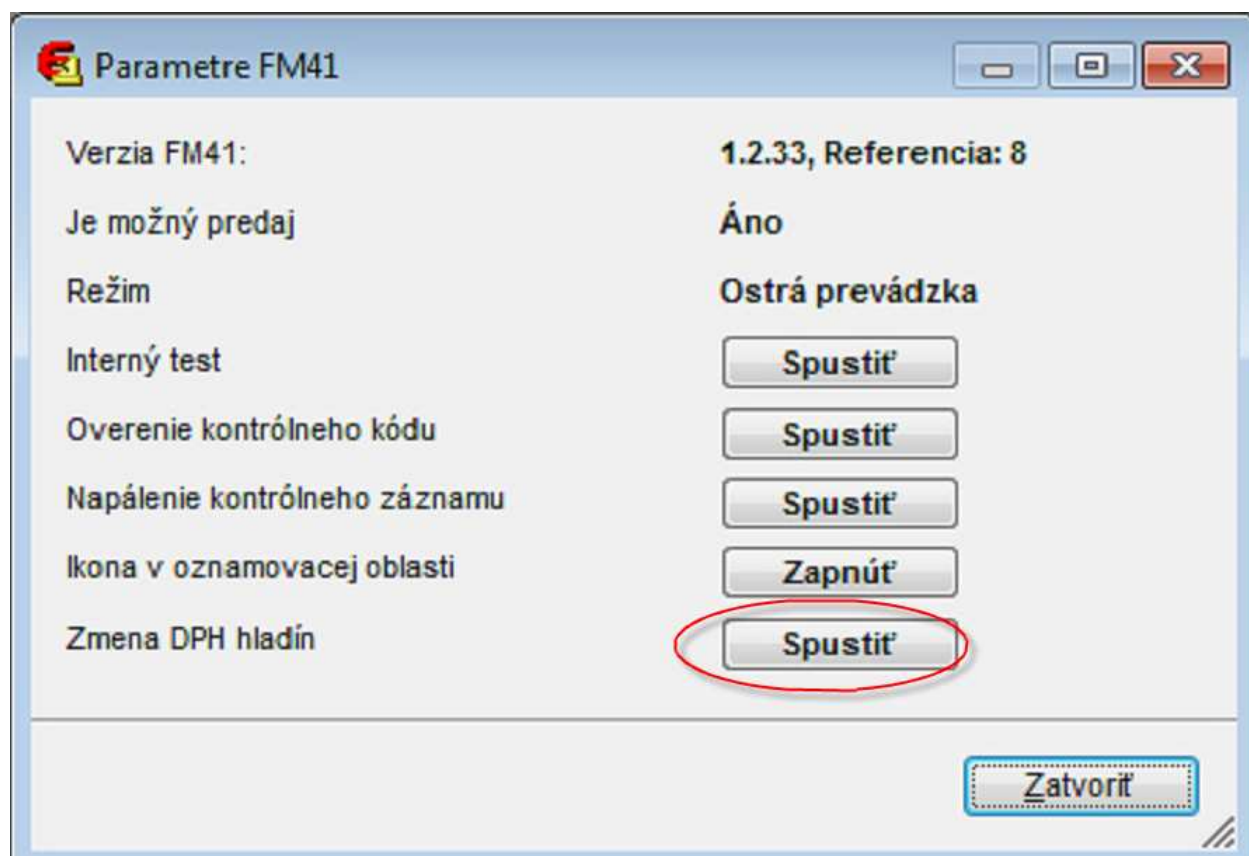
Parametre FM41

Verzia FM41: 1.2.33, Referencia: 8

Je možný predaj Áno

Režim Ostrá prevádzka

Interný test Spustiť

Overenie kontrólneho kódu Spustiť

Napálenie kontrólneho záznamu Spustiť

Ikona v oznamovacej oblasti Zapnúť

Zmena DPH hladín Spustiť

Zatvoriť